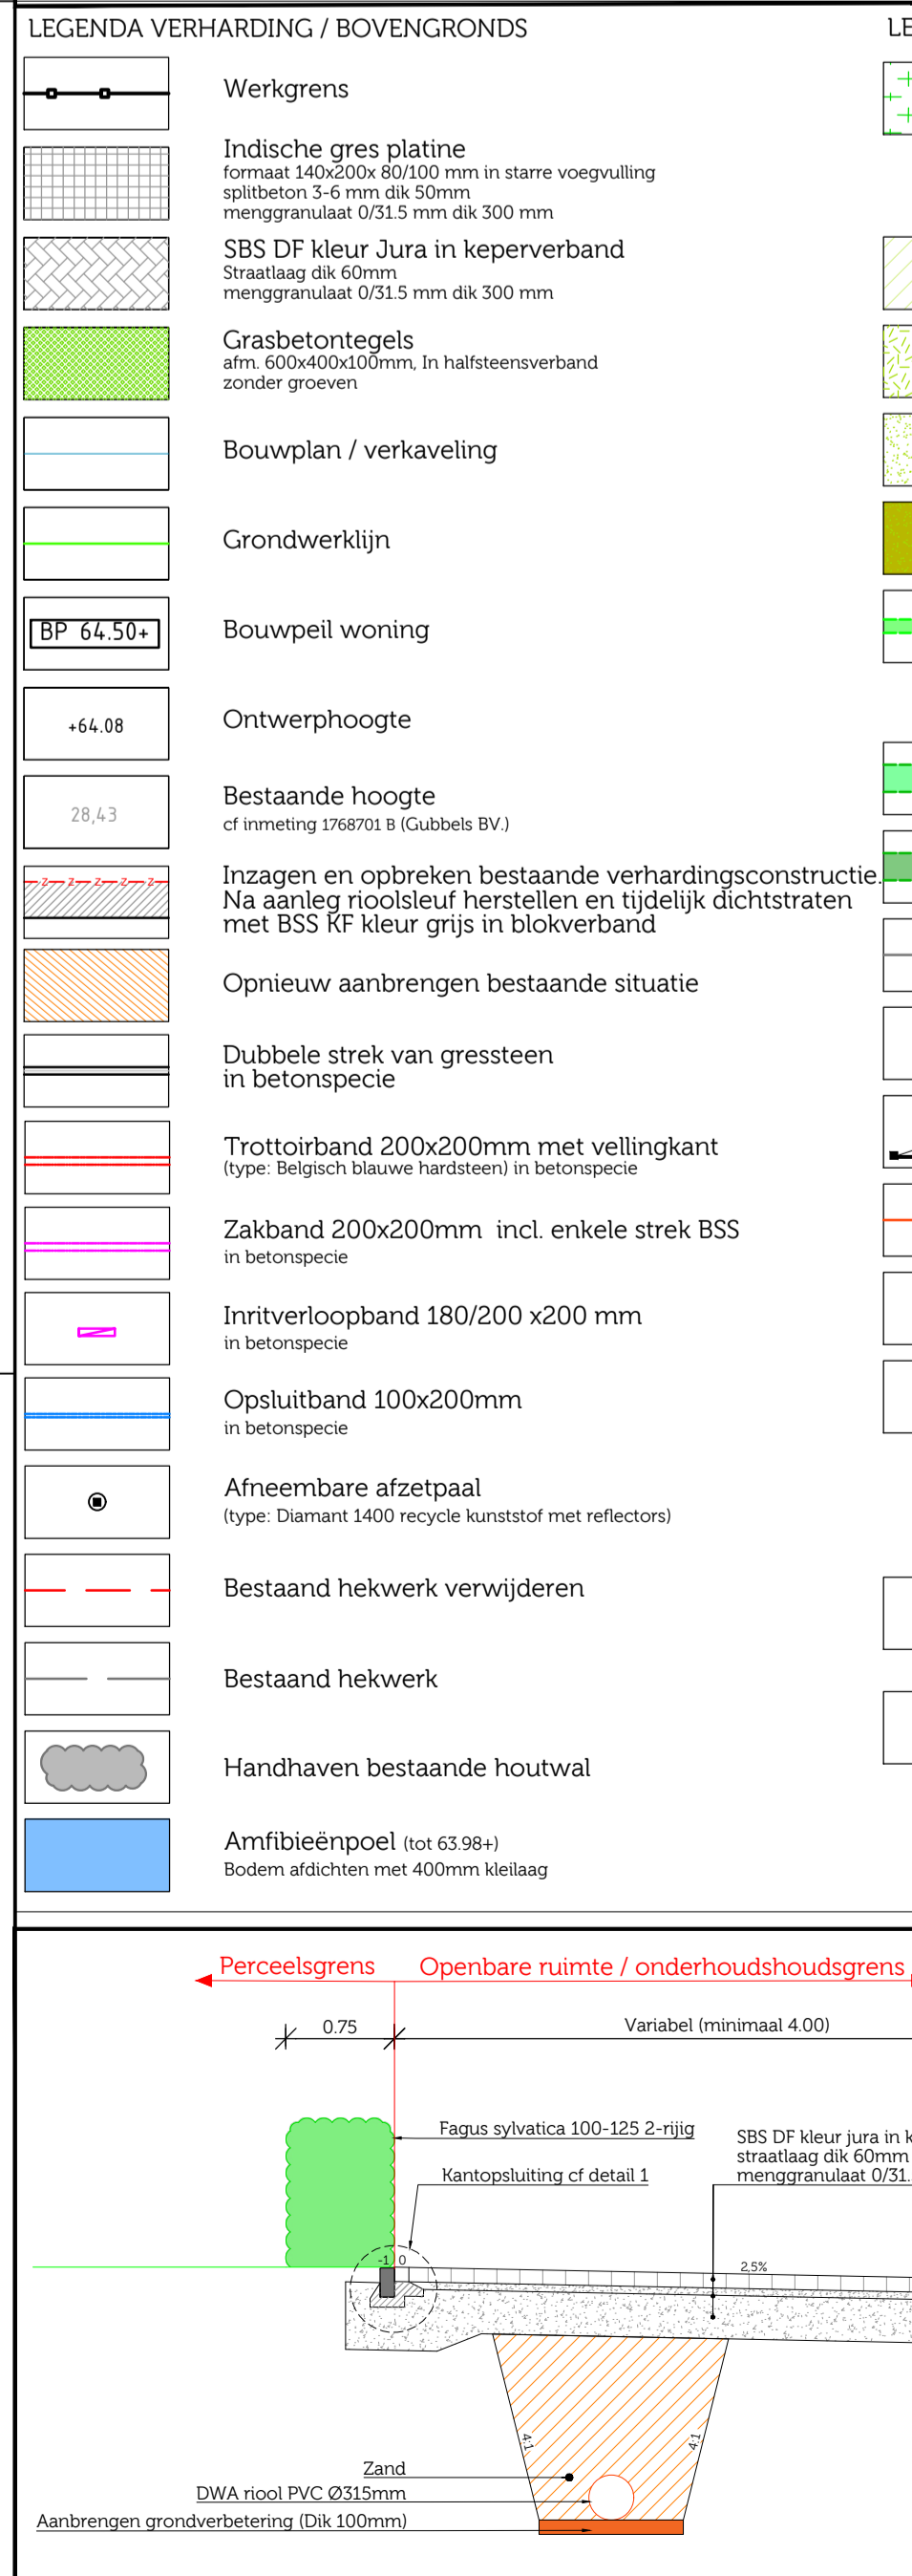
LEGENDA VERHARDING / BOVENGRONDS

LE

Werkgrens

Indische gres platine
formaat 140x200x 80/100 mm in starre voegvulling
splitbeton 3-6 mm dik 50mm
menggranulaat 0/31.5 mm dik 300 mm

SBS DF kleur Jura in keperverband
Straatlaag dik 60mm
menggranulaat 0/31.5 mm dik 300 mm

Grasbetontegels
afm. 600x400x100mm, In halfsteensverband
zonder groeven

Bouwplan / verkaveling

Grondwerklijn

BP 64.50+

Bouwpeil woning

+64.08

Ontwerphoogte

28,43

Bestaande hoogte
cf inmeting 1768701 B (Gubbels BV.)

Inzagen en opbreken bestaande verhardingsconstructie.
Na aanleg rioolsleuf herstellen en tijdelijk dichtstraten met BSS KF kleur grijs in blokverband

Opnieuw aanbrengen bestaande situatie

Dubbele strek van gressteen in betonspecie

Trottoirband 200x200mm met vellingkant
(type: Belgisch blauwe hardsteen) in betonspecie

Zakband 200x200mm incl. enkele strek BSS
in betonspecie

Inritverloopband 180/200 x200 mm
in betonspecie

Opsluitband 100x200mm
in betonspecie

Afneembare afzetpaal
(type: Diamant 1400 recycle kunststof met reflectors)

Bestaand hekwerk verwijderen

Bestaand hekwerk

Handhaven bestaande houtwal

Amfibieënpoel (tot 63.98+)
Bodem afdichten met 400mm kleilaag

Perceelsgrens

Openbare ruimte / onderhoudshoudsgrens

0.75

Variabel (minimaal 4.00)

Fagus sylvatica 100-125 2-rijig

Kantopsluiting cf detail 1

SBS DF kleur jura in k
straatlaag dik 60mm
menggranulaat 0/31.

-1 0

2,5%

4:1

4:1

Zand

DWA riool PVC Ø315mm

Aanbrengen grondverbetering (Dik 100mm)